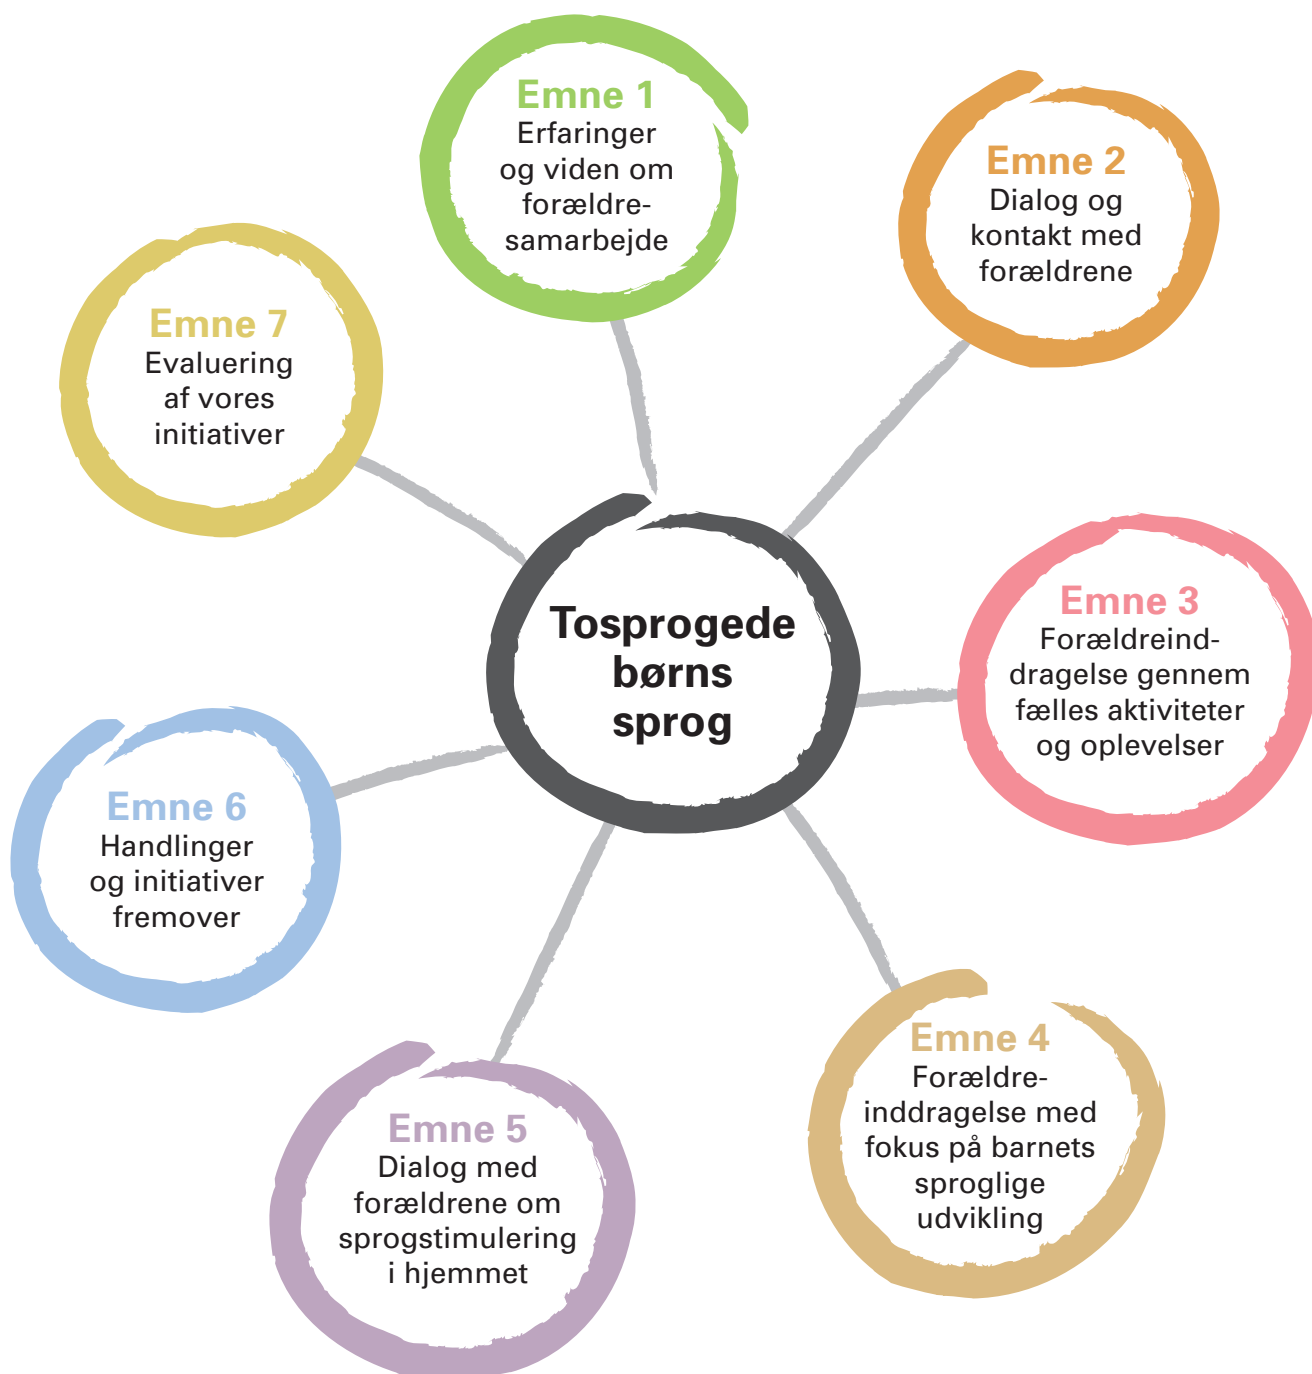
Tosprogede børns sprog

Emne 1
Erfaringer og viden om forældre-samarbejde

Emne 2
Dialog og kontakt med forældrene

Emne 3
Forældreind-dragelse gennem fælles aktiviteter og oplevelser

Emne 4
Forældre-inddragelse med fokus på barnets sproglige udvikling

Emne 5
Dialog med forældrene om sprogstimulering i hjemmet

Emne 6
Handlinger og initiativer fremover

Emne 7
Evaluering af vores initiativer